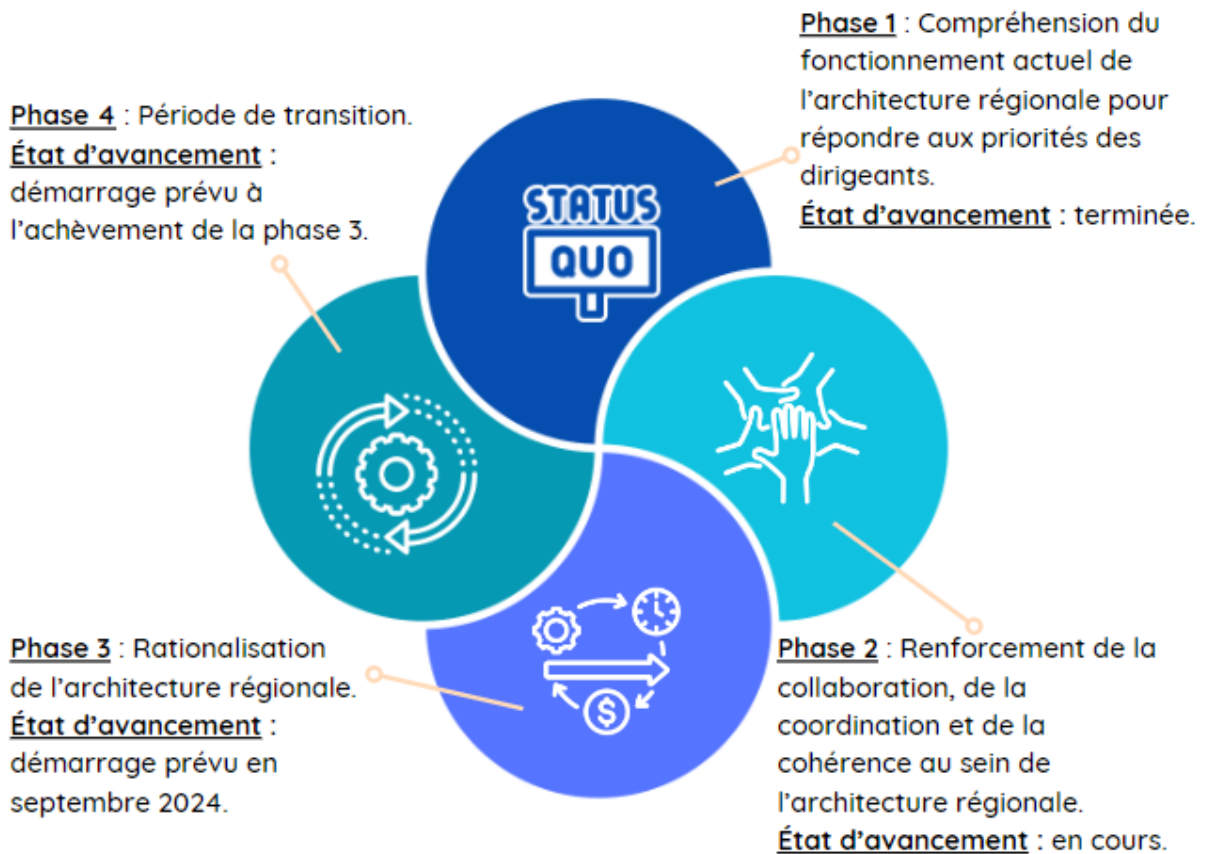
Phase 1 : Compréhension du fonctionnement actuel de l'architecture régionale pour répondre aux priorités des dirigeants.
État d'avancement : terminée.

Phase 4 : Période de transition.
État d'avancement : démarrage prévu à l'achèvement de la phase 3.

STATUS QUO

Phase 3 : Rationalisation de l'architecture régionale.
État d'avancement : démarrage prévu en septembre 2024.

Phase 2 : Renforcement de la collaboration, de la coordination et de la cohérence au sein de l'architecture régionale.
État d'avancement : en cours.